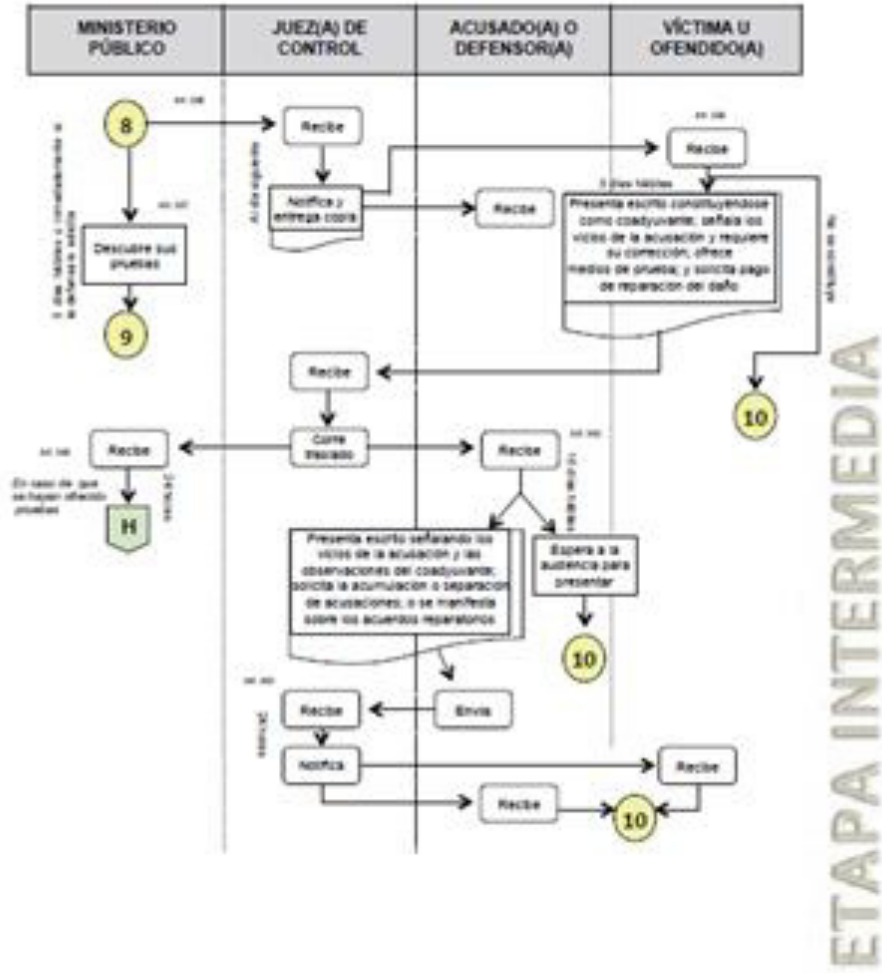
| MINISTERIO PÚBLICO | JUEZ(A) DE CONTROL | ACUSADO(A) O DEFENSOR(A) | VÍCTIMA U OFENDIDO(A) |
|---|---|---|---|

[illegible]

8

Recibe

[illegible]

Recibe

Notifica y entrega copia

3 días hábiles

Recibe

Presenta escrito constituyéndose como coadyuvante; señala los vicios de la acusación y requiere su corrección; ofrece medios de pruebas; y solicita pago de reparación del daño

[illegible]

Descubre sus pruebas

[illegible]

9

Recibe

10

Recibe

Corre traslado

Recibe

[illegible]

En caso de que se hayan ofrecido pruebas

H

Presenta escrito señalando los vicios de la acusación y las observaciones del coadyuvante; solicita la acumulación o separación de acusaciones; o se manifiesta sobre los acuerdos reparatorios

Espera a la audiencia para presentar

10

Recibe

Envía

Notifica

Recibe

Recibe

10

ETAPA INTERMEDIA